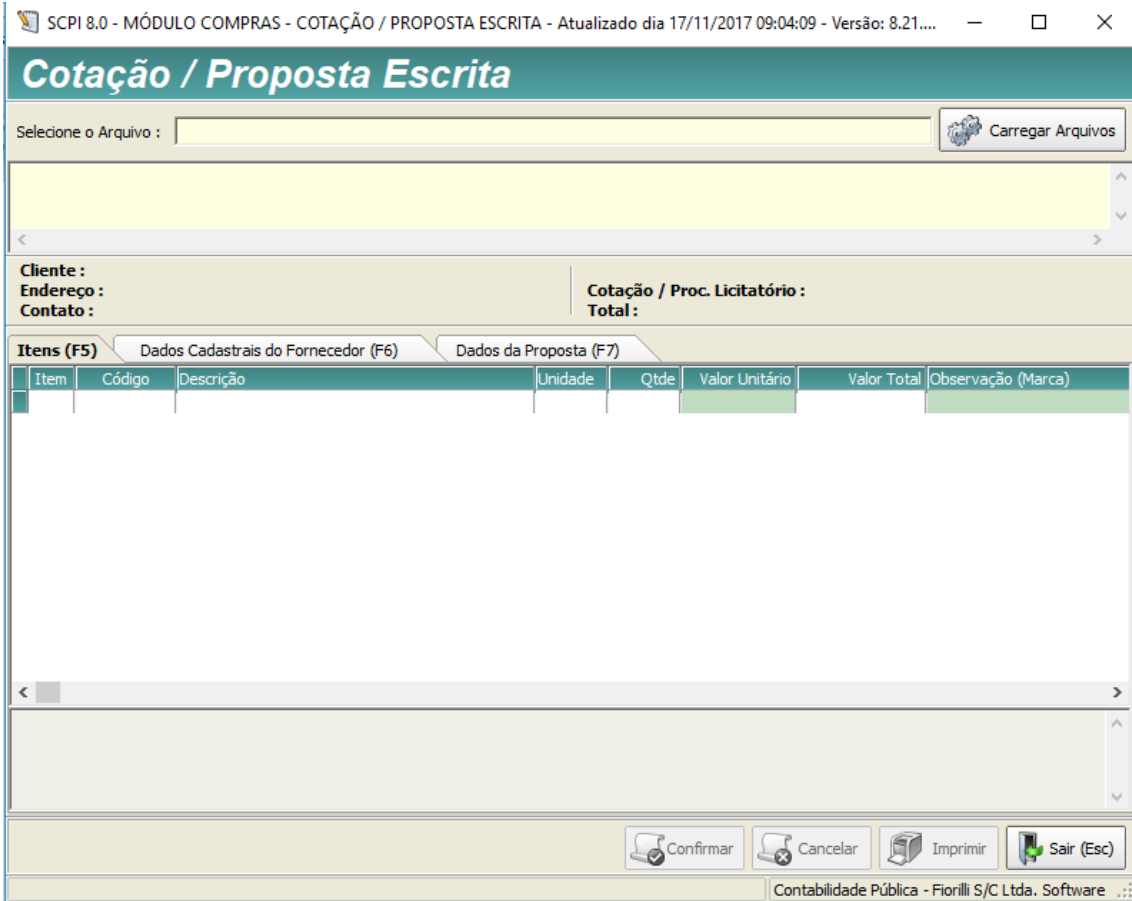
SCPI 8.0 - MÓDULO COMPRAS - COTAÇÃO / PROPOSTA ESCRITA - Atualizado dia 17/11/2017 09:04:09 - Versão: 8.21....

Cotação / Proposta Escrita

Selecione o Arquivo :

Carregar Arquivos

Cliente :
Endereço :
Contato :

Cotação / Proc. Licitatório :
Total :

Itens (F5)
Dados Cadastrais do Fornecedor (F6)
Dados da Proposta (F7)

| Item | Código | Descrição | Unidade | Qtde | Valor Unitário | Valor Total | Observação (Marca) |
|---|---|---|---|---|---|---|---|
| | | | | | | | |

Confirmar
Cancelar
Imprimir
Sair (Esc)

Contabilidade Pública - Fiorilli S/C Ltda. Software